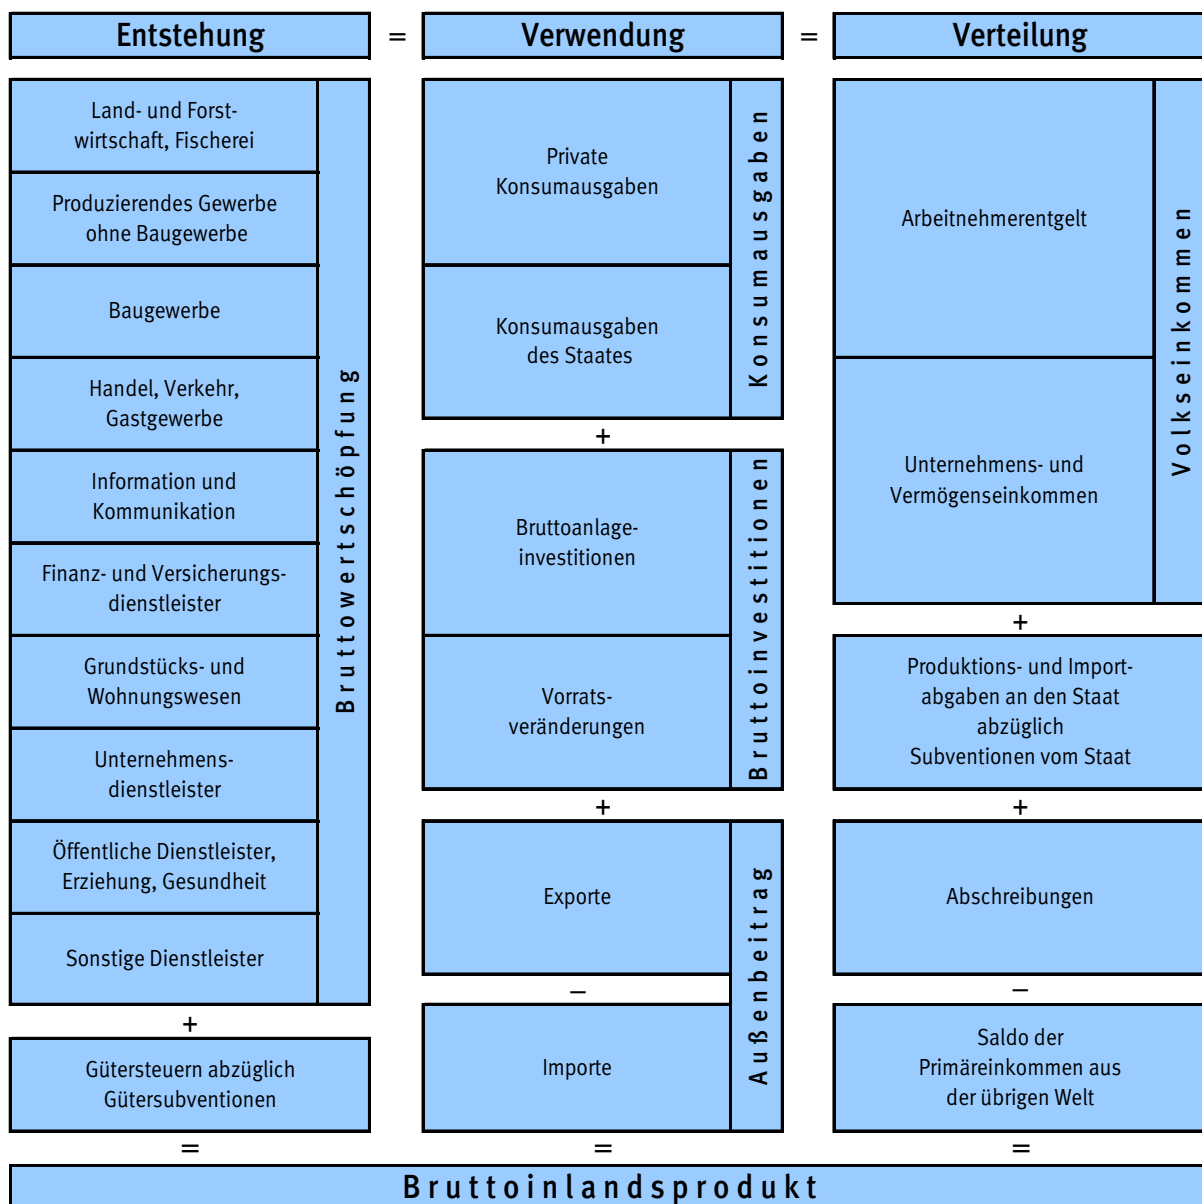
Entstehung = Verwendung = Verteilung

Land- und Forstwirtschaft, Fischerei

Produzierendes Gewerbe ohne Baugewerbe

Baugewerbe

Handel, Verkehr, Gastgewerbe

Information und Kommunikation

Finanz- und Versicherungsdienstleister

Grundstücks- und Wohnungswesen

Unternehmensdienstleister

Öffentliche Dienstleister, Erziehung, Gesundheit

Sonstige Dienstleister

Bruttowertschöpfung

+

Gütersteuern abzüglich Gütersubventionen

=

Private Konsumausgaben

Konsumausgaben des Staates

Konsumausgaben

+

Bruttoanlageinvestitionen

Vorratsveränderungen

Bruttoinvestitionen

+

Exporte

–

Importe

Außenbeitrag

=

Arbeitnehmerentgelt

Unternehmens- und Vermögenseinkommen

Volkseinkommen

+

Produktions- und Importabgaben an den Staat abzüglich Subventionen vom Staat

+

Abschreibungen

–

Saldo der Primäreinkommen aus der übrigen Welt

=

Bruttoinlandsprodukt